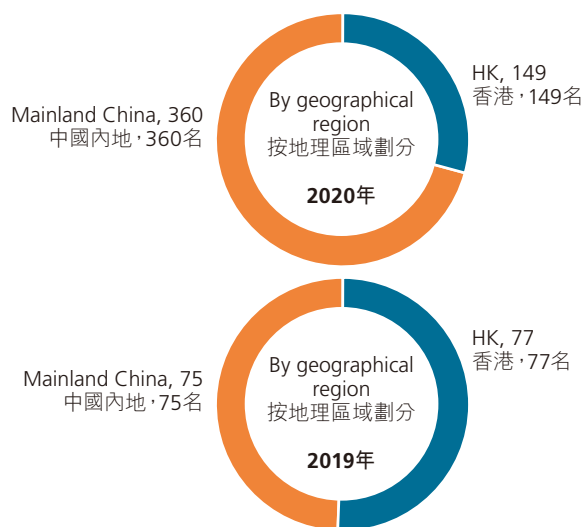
Mainland China, 360
中國內地，360名

By geographical region
按地理區域劃分

2020年

HK, 149
香港，149名

Mainland China, 75
中國內地，75名

By geographical region
按地理區域劃分

2019年

HK, 77
香港，77名